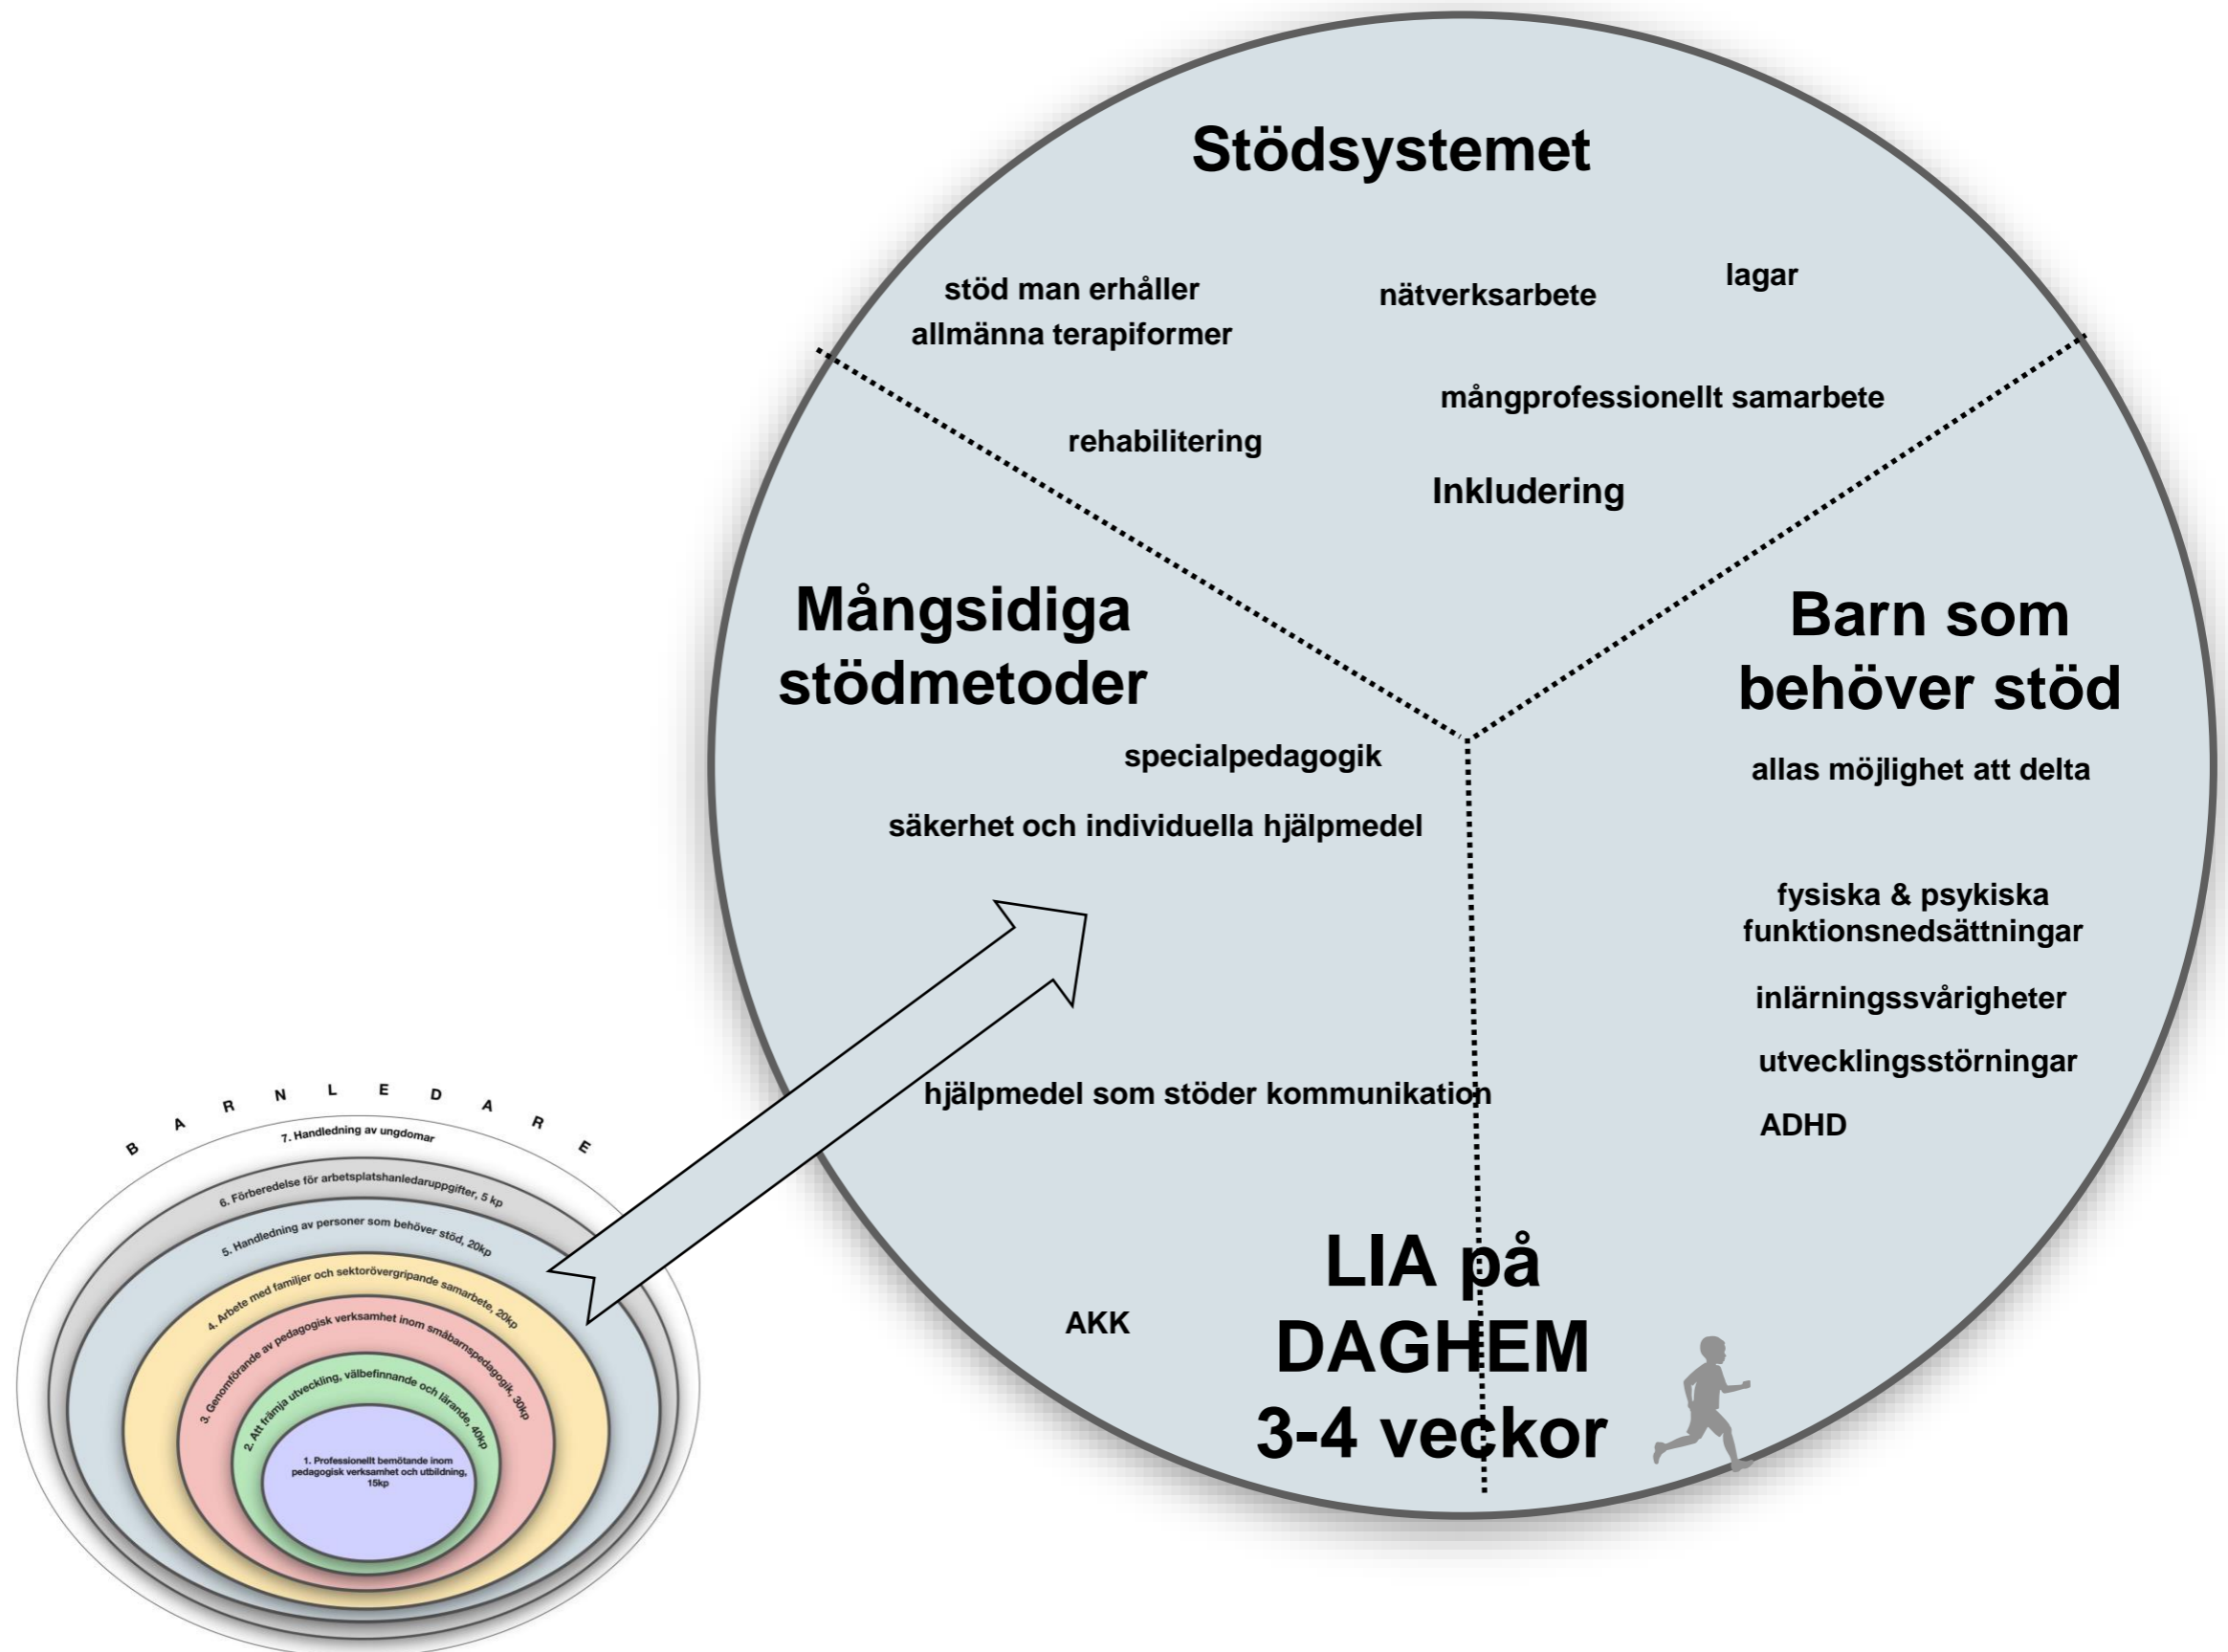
Stödsystemet

stöd man erhåller
allmänna terapiformer

nätverksarbete

lagar

mångprofessionellt samarbete

rehabilitering

Inkludering

Mångsidiga stödmetoder

specialpedagogik

säkerhet och individuella hjälpmedel

hjälpmedel som stöder kommunikation

AKK

Barn som behöver stöd

allas möjlighet att delta

fysiska & psykiska funktionsnedsättningar

inlärningssvårigheter

utvecklingsstörningar

ADHD

LIA på DAGHEM 3-4 veckor

BARNLEDARE

7. Handledning av ungdomar

6. Förberedelse för arbetsplatshanledaruppgifter, 5 kp

5. Handledning av personer som behöver stöd, 20kp

4. Arbete med familjer och sektoröverggripande samarbete, 20kp

3. Genomförande av pedagogisk verksamhet inom småbarnspedagogik, 30kp

2. Att främja utveckling, välbefinnande och lärande, 40kp

1. Professionellt bemötande inom pedagogisk verksamhet och utbildning, 15kp